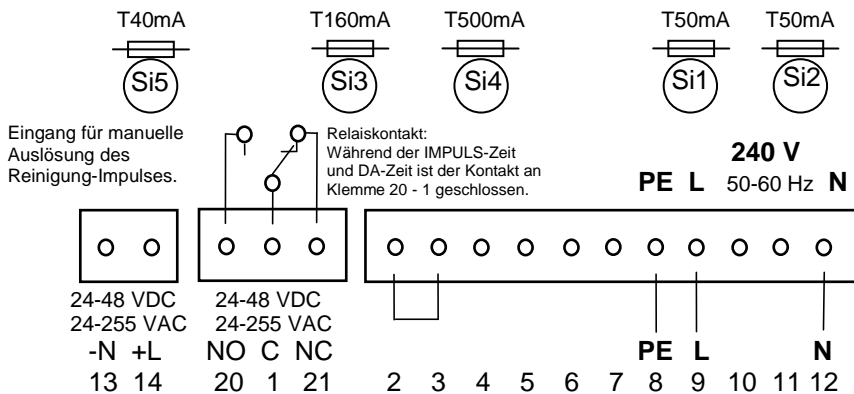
T40mA T160mA T500mA T50mA T50mA

Si5 Si3 Si4 Si1 Si2

Eingang für manuelle Auslösung des Reinigung-Impulses.

Relaiskontakt: Während der IMPULS-Zeit und DA-Zeit ist der Kontakt an Klemme 20 - 1 geschlossen.

240 V

PE L 50-60 Hz N

24-48 VDC
24-255 VAC
-N +L
13 14

24-48 VDC
24-255 VAC
NO C NC
20 1 21

PE L N
2 3 4 5 6 7 8 9 10 11 12